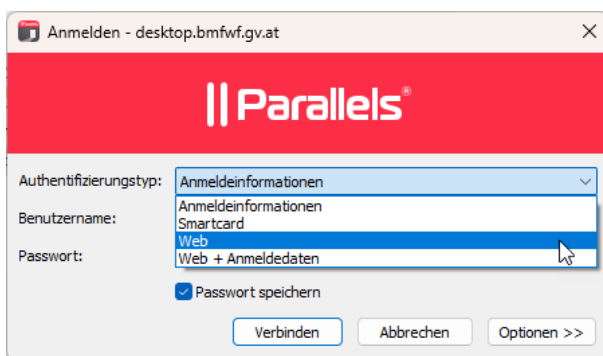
Anmelden - desktop.bmfwf.gv.at

Parallels®

Authentifizierungstyp: Anmeldeinformationen

Anmeldeinformationen
Smartcard
Web
Web + Anmeldedaten

Benutzername:

Passwort:

Passwort speichern

Verbinden Abbrechen Optionen >>